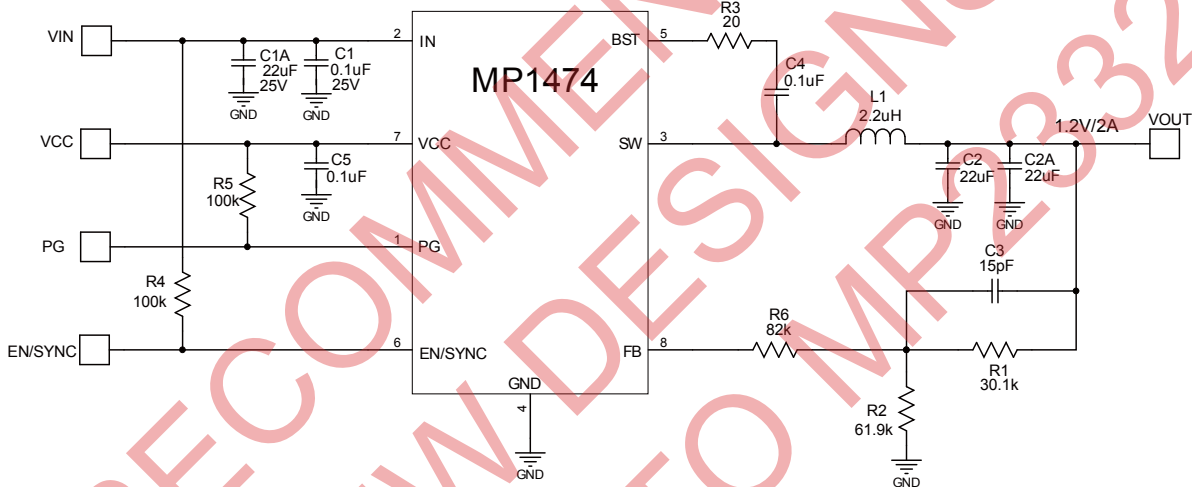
VIN
C1A
22uF
25V
GND
C1
0.1uF
25V
GND
2 IN
MP1474
BST 5
R3
20
C4
0.1uF
VCC
7 VCC
C5
0.1uF
GND
R5
100k
SW 3
L1
2.2uH
1.2V/2A
VOUT
C2
22uF
GND
C2A
22uF
GND
PG
1 PG
C3
15pF
R4
100k
EN/SYNC
6 EN/SYNC
FB 8
R6
82k
R1
30.1k
GND
4
GND
R2
61.9k
GND
RECOMMEN
NEW DESIGNS
TO MP2332